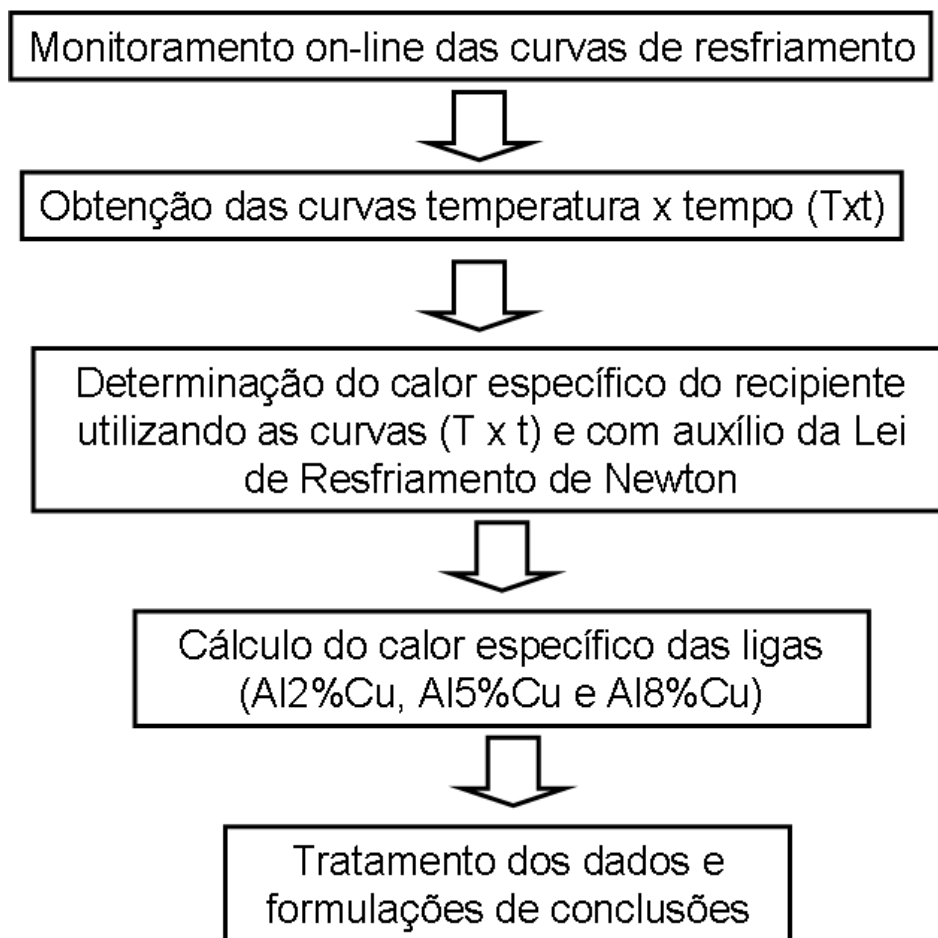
Monitoramento on-line das curvas de resfriamento

Obtenção das curvas temperatura x tempo (Txt)

Determinação do calor específico do recipiente utilizando as curvas (T x t) e com auxílio da Lei de Resfriamento de Newton

Cálculo do calor específico das ligas (Al2%Cu, Al5%Cu e Al8%Cu)

Tratamento dos dados e formulações de conclusões